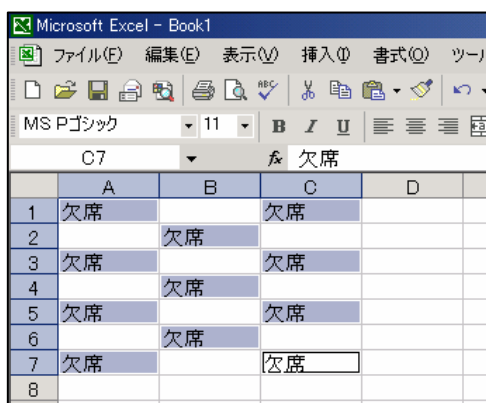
Microsoft Excel - Book1

ファイル(F) 編集(E) 表示(V) 挿入(I) 書式(O) ツール

MS Pゴシック 11 B I U

C7 fx 欠席

| | A | B | C | D |
|---|---|---|---|---|
| 1 | 欠席 | | 欠席 | |
| 2 | | 欠席 | | |
| 3 | 欠席 | | 欠席 | |
| 4 | | 欠席 | | |
| 5 | 欠席 | | 欠席 | |
| 6 | | 欠席 | | |
| 7 | 欠席 | | 欠席 | |
| 8 | | | | |